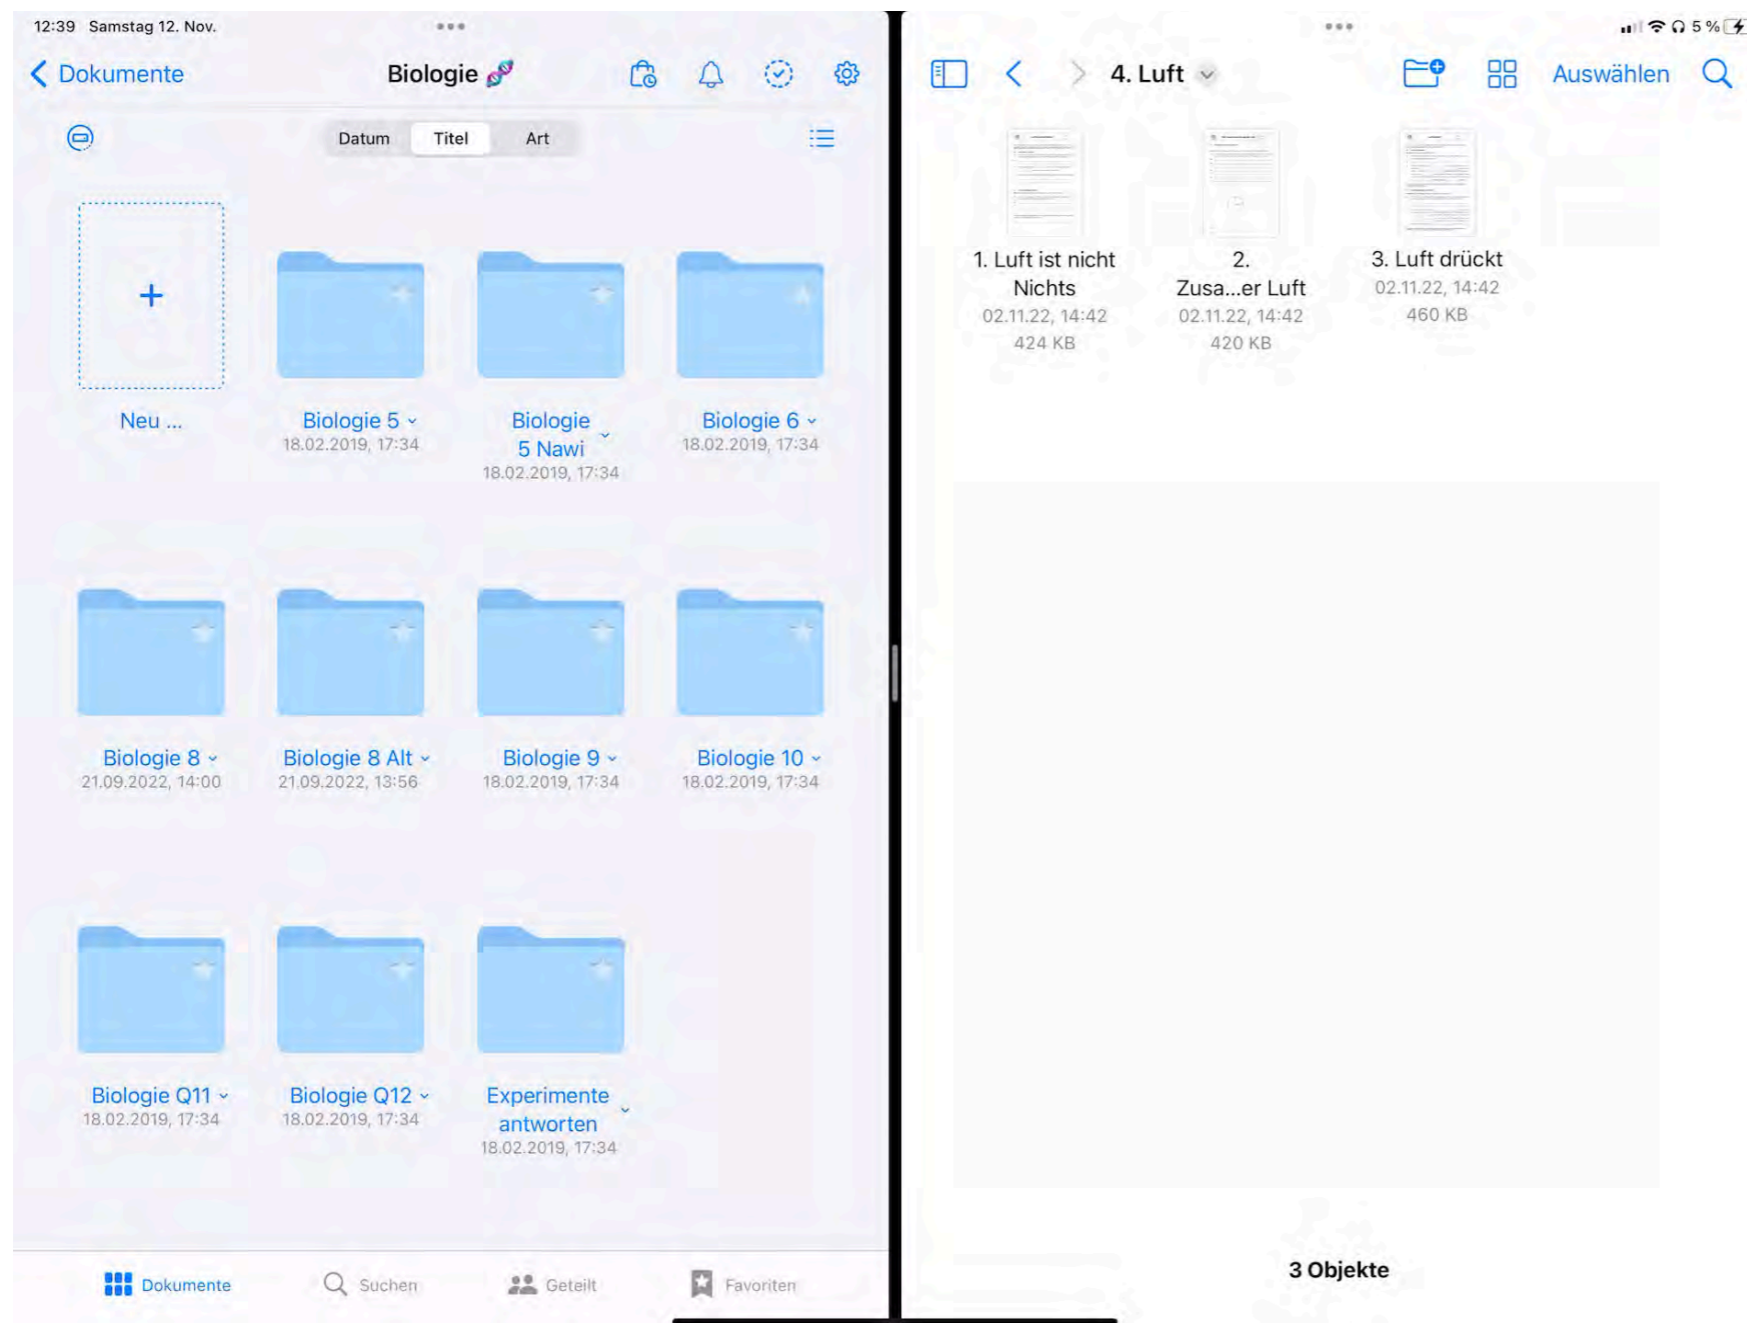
12:39 Samstag 12. Nov.

Dokumente

Biologie 🧬

Datum Titel Art

Neu ...

Biologie 5
18.02.2019, 17:34

Biologie 5 Nawi
18.02.2019, 17:34

Biologie 6
18.02.2019, 17:34

Biologie 8
21.09.2022, 14:00

Biologie 8 Alt
21.09.2022, 13:56

Biologie 9
18.02.2019, 17:34

Biologie 10
18.02.2019, 17:34

Biologie Q11
18.02.2019, 17:34

Biologie Q12
18.02.2019, 17:34

Experimente antworten
18.02.2019, 17:34

Dokumente Suchen Geteilt Favoriten

5 %

4. Luft

Auswählen

1. Luft ist nicht Nichts
02.11.22, 14:42
424 KB

2. Zusa...er Luft
02.11.22, 14:42
420 KB

3. Luft drückt
02.11.22, 14:42
460 KB

3 Objekte